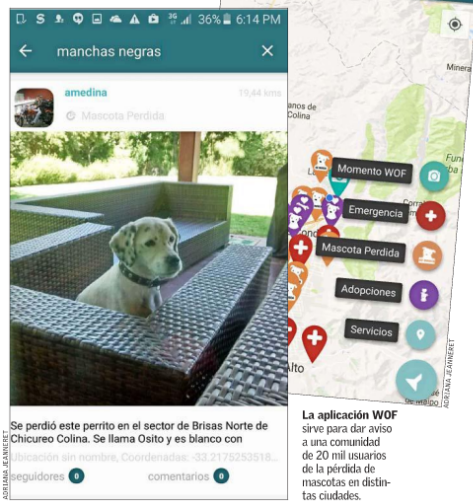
36% 6:14 PM

manchas negras

amedina

19,44 kms

Mascota Perdida

Se perdió este perrito en el sector de Brisas Norte de Chicureo Colina. Se llama Osito y es blanco con

Ubicación sin nombre, Coordenadas: -33.2175253518...

seguidores 0

comentarios 0

ADRIANA JEANNERET

Minera

Colina

Momento WOF

Emergencia

Mascota Perdida

Adopciones

Servicios

Alto

ADRIANA JEANNERET

La aplicación WOF sirve para dar aviso a una comunidad de 20 mil usuarios de la pérdida de mascotas en distintas ciudades.